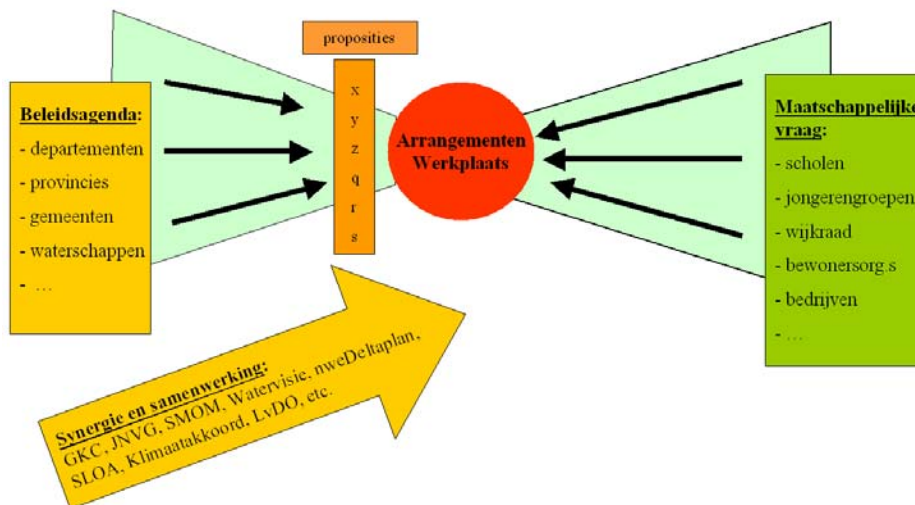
propositities

Beleidsagenda:
- departementen
- provincies
- gemeenten
- waterschappen
- …

x
y
z
q
r
s

Arrangementen Werkplaats

Maatschappelijke vraag:
- scholen
- jongerengroepen
- wijkraad
- bewonersorg.s
- bedrijven
- …

Synergie en samenwerking:
GKC, JNVG, SMOM, Watervisie, nweDeltaplan, SLOA, Klimaatakkoord, LvDO, etc.